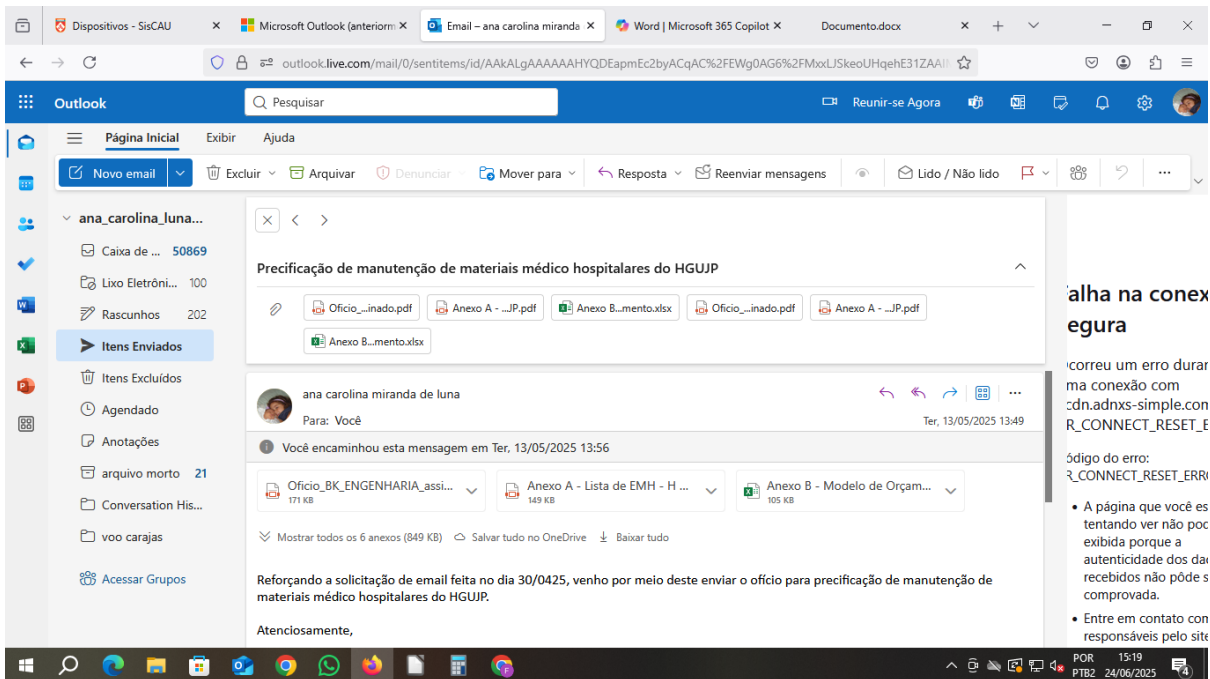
Dispositivos - SisCAU ×
Microsoft Outlook (anteriorm ×
Email – ana carolina miranda ×
Word | Microsoft 365 Copilot ×
Documento.docx ×

outlook.live.com/mail/0/sentitems/id/AAkALgAAAAAAHYQDEapmEc2byACqAC%2FEWg0AG6%2FMxxLJSkeoUHqehE31ZAAI

Outlook
Pesquisar
Reunir-se Agora

Página Inicial Exibir Ajuda

Novo email
Excluir
Arquivar
Denunciar
Mover para
Resposta
Reenviar mensagens
Lido / Não lido

ana_carolina_luna...
Caixa de ... 50869
Lixo Eletrôni... 100
Rascunhos 202
Itens Enviados
Itens Excluídos
Agendado
Anotações
arquivo morto 21
Conversation His...
voo carajas
Acessar Grupos

Precificação de manutenção de materiais médico hospitalares do HGUJP

Oficio_...inado.pdf
Anexo A - ...JP.pdf
Anexo B...mento.xlsx
Oficio_...inado.pdf
Anexo A - ...JP.pdf
Anexo B...mento.xlsx

ana carolina miranda de luna
Para: Você
Ter, 13/05/2025 13:49

Você encaminhou esta mensagem em Ter, 13/05/2025 13:56

Oficio_BK_ENGENHARIA_assi...
171 KB
Anexo A - Lista de EMH - H ...
149 KB
Anexo B - Modelo de Orçam...
105 KB

Mostrar todos os 6 anexos (849 KB)
Salvar tudo no OneDrive
Baixar tudo

Reforçando a solicitação de email feita no dia 30/0425, venho por meio deste enviar o ofício para precificação de manutenção de materiais médico hospitalares do HGUJP.

Atenciosamente,

falha na conex
egura

correu um erro durar
ma conexão com
cdn.adnxs-simple.com
R_CONNECT_RESET_E

ódigo do erro:
R_CONNECT_RESET_ERRO

• A página que você es
tentando ver não poc
exibida porque a
autenticidade dos dac
recebidos não pôde s
comprovada.
• Entre em contato cor
responsáveis pelo site

POR
PTB2
15:19
24/06/2025